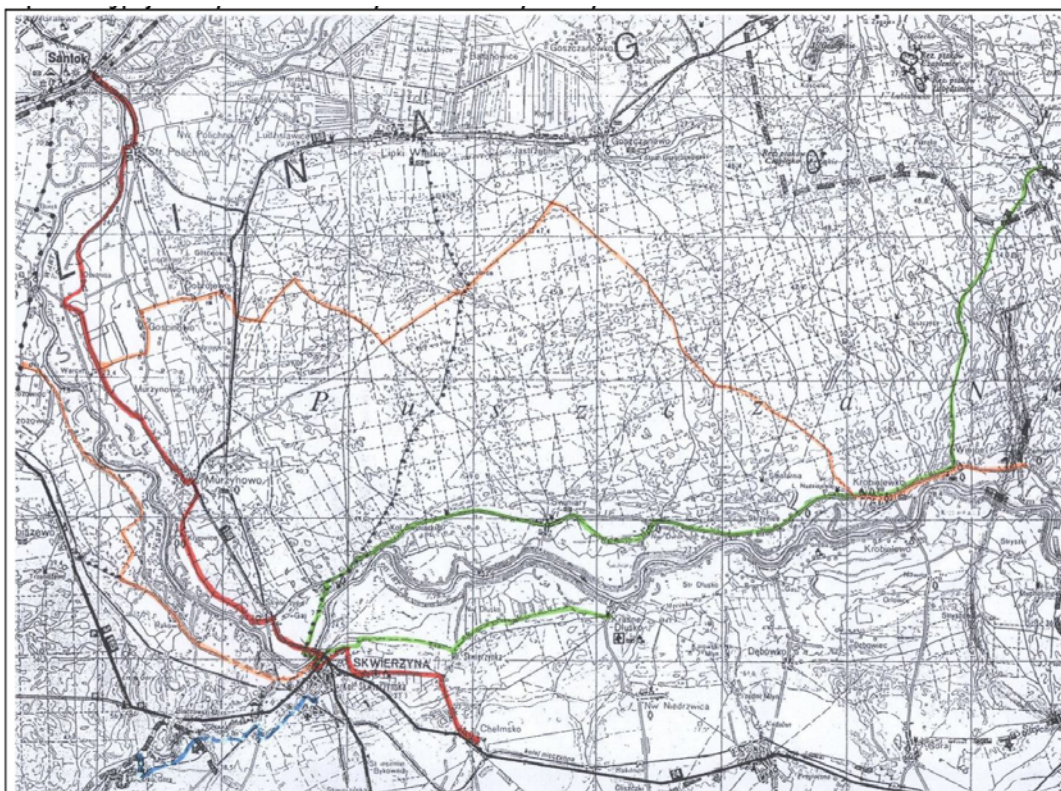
Santok
G
N
A
L
I
Nw. Polichno
St. Polichno
Lipki Wielkie
Goszczanowo
Gościmiec
Murzynowo
Murzynowo-Huby
P
u
s
z
c
z
a
Krobielewo
SKWIERZYNA
Chełmsko
Dębowko
Nw. Niedrzwica
Krobielewo
Kołcz
Trzebiszewo
Przytoczna
Skrzynka
Przytoczna
Sk Dłusko
Dłusko
Wapnica
Gorzyca
Rakowo
Gorzów
Goszczanówko
Bukowiec
Trzebiszewo
Wiejce